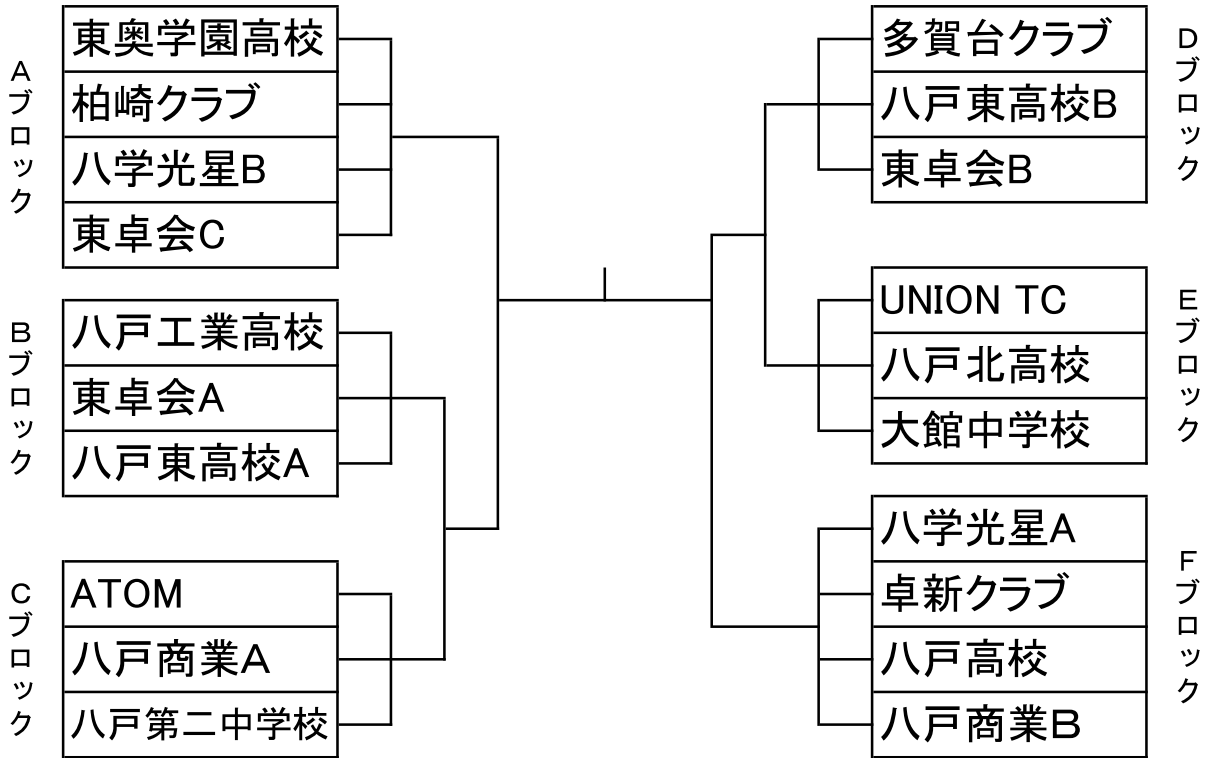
Aブロック
東奥学園高校
柏崎クラブ
八学光星B
東卓会C

Bブロック
八戸工業高校
東卓会A
八戸東高校A

Cブロック
ATOM
八戸商業A
八戸第二中学校

Dブロック
多賀台クラブ
八戸東高校B
東卓会B

Eブロック
UNION TC
八戸北高校
大館中学校

Fブロック
八学光星A
卓新クラブ
八戸高校
八戸商業B